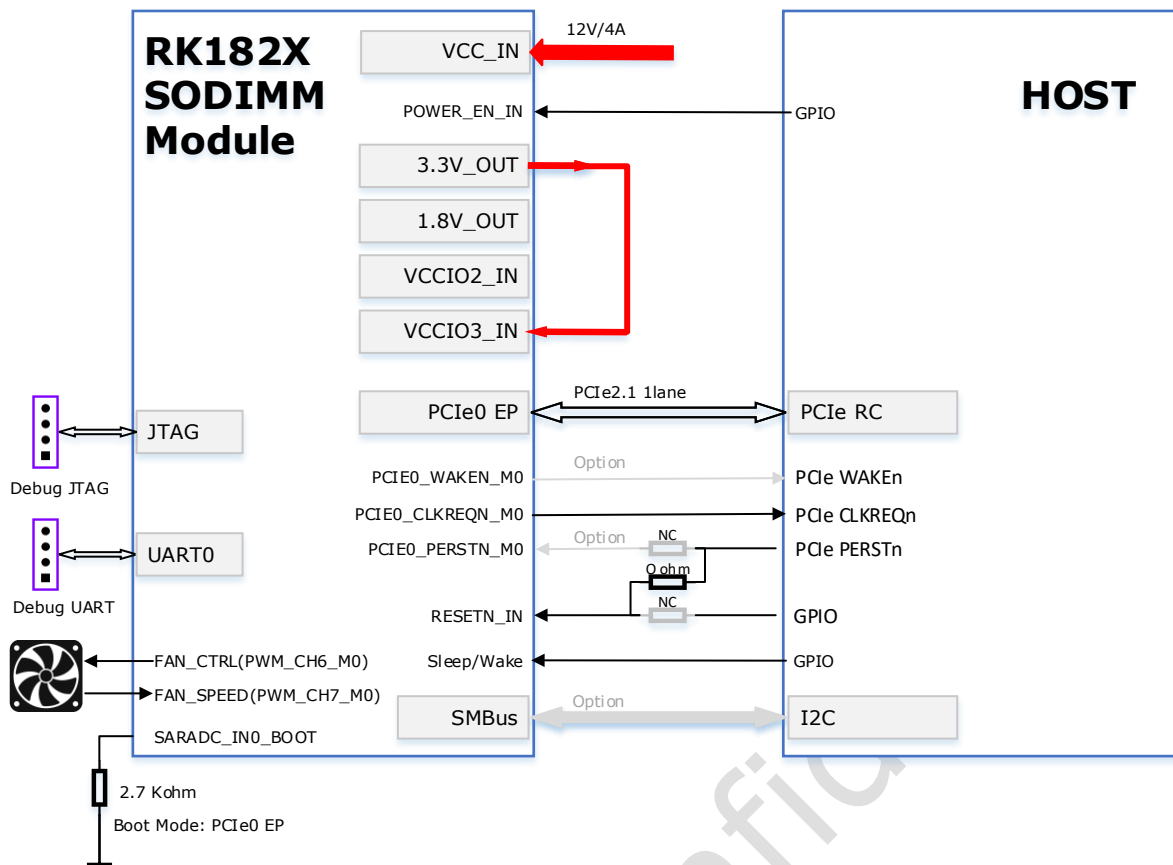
RK182X SODIMM Module

VCC_IN
12V/4A
POWER_EN_IN
GPIO
HOST
3.3V_OUT
1.8V_OUT
VCCIO2_IN
VCCIO3_IN
PCIe0 EP
PCIe2.1 1lane
PCIe RC
JTAG
Debug JTAG
PCIE0_WAKEN_M0
Option
PCIe WAKEn
PCIE0_CLKREQN_M0
PCIe CLKREQn
UART0
PCIE0_PERSTN_M0
Option
NC
PCIe PERSTn
0 ohm
Debug UART
NC
RESETN_IN
GPIO
FAN_CTRL(PWM_CH6_M0)
Sleep/Wake
GPIO
FAN_SPEED(PWM_CH7_M0)
SMBus
Option
I2C
SARADC_IN0_BOOT
2.7 Kohm
Boot Mode: PCIe0 EP